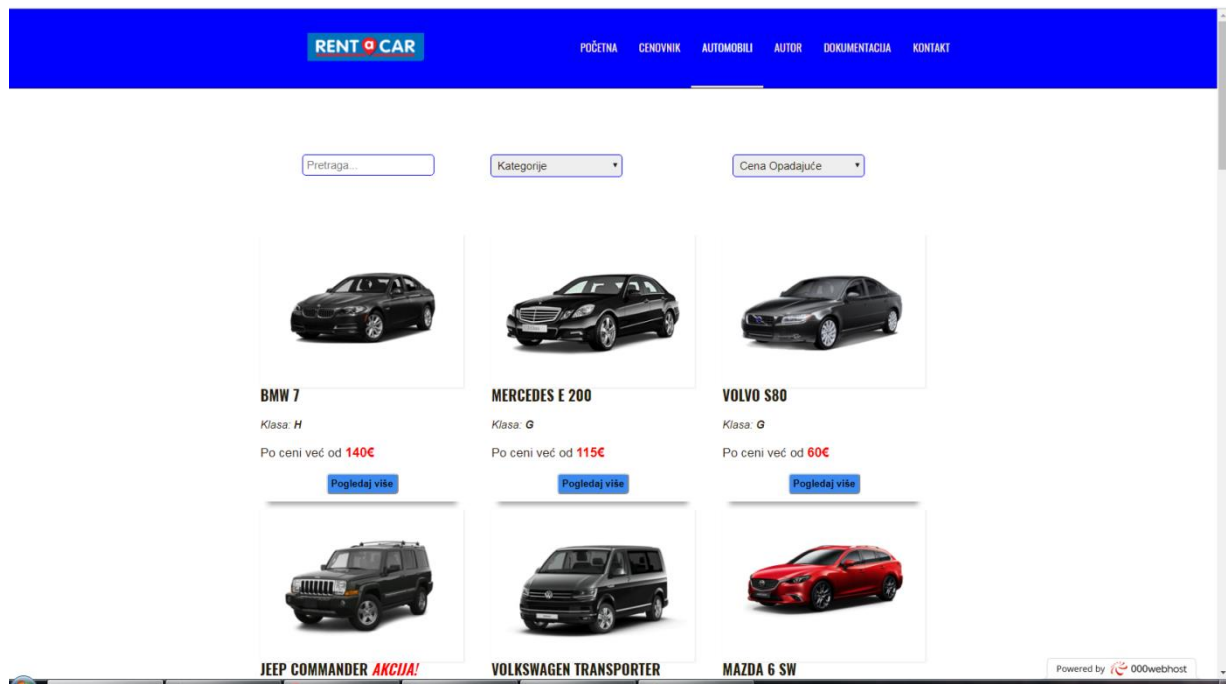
RENT a CAR

POČETNA CENOVNIK AUTOMOBILI AUTOR DOKUMENTACIJA KONTAKT

Pretraga...

Kategorije

Cena Opadajuće

BMW 7

Klasa: H

Po ceni već od 140€

Pogledaj više

MERCEDES E 200

Klasa: G

Po ceni već od 115€

Pogledaj više

VOLVO S80

Klasa: G

Po ceni već od 60€

Pogledaj više

JEEP COMMANDER AKCIJA!

VOLKSWAGEN TRANSPORTER

MAZDA 6 SW

Powered by 000webhost